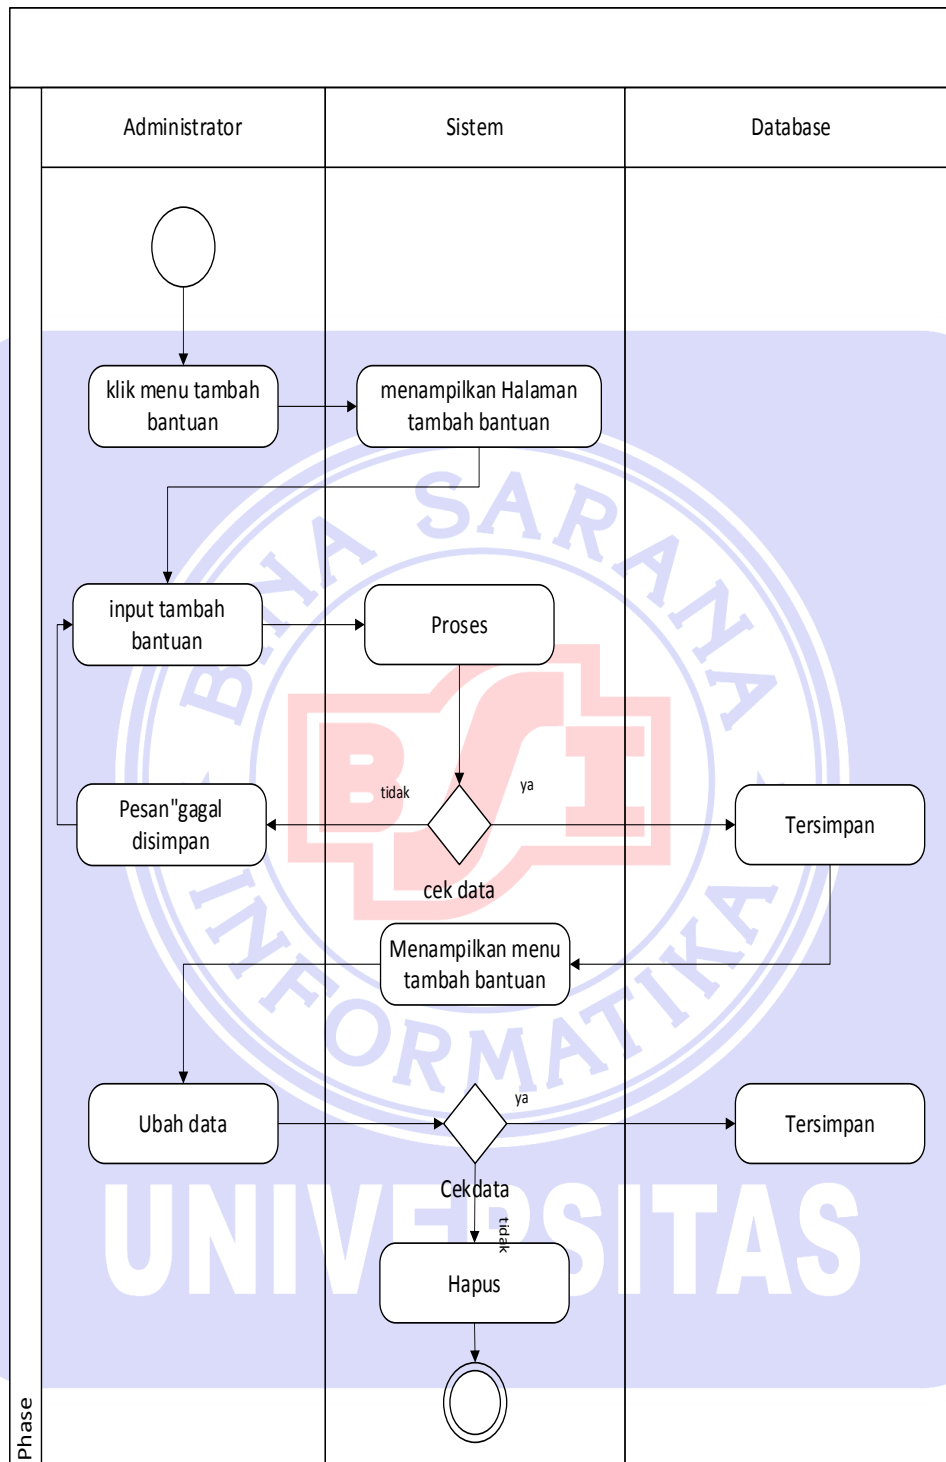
Administrator

Sistem

Database

klik menu tambah bantuan

menampilkan Halaman tambah bantuan

input tambah bantuan

Proses

tidak

ya

Pesan"gagal disimpan

Tersimpan

cek data

Menampilkan menu tambah bantuan

Ubah data

ya

Tersimpan

Cekdata

tidak

Hapus

BINA SARANA INFORMATIKA

BSI

UNIVERSITAS

Phase